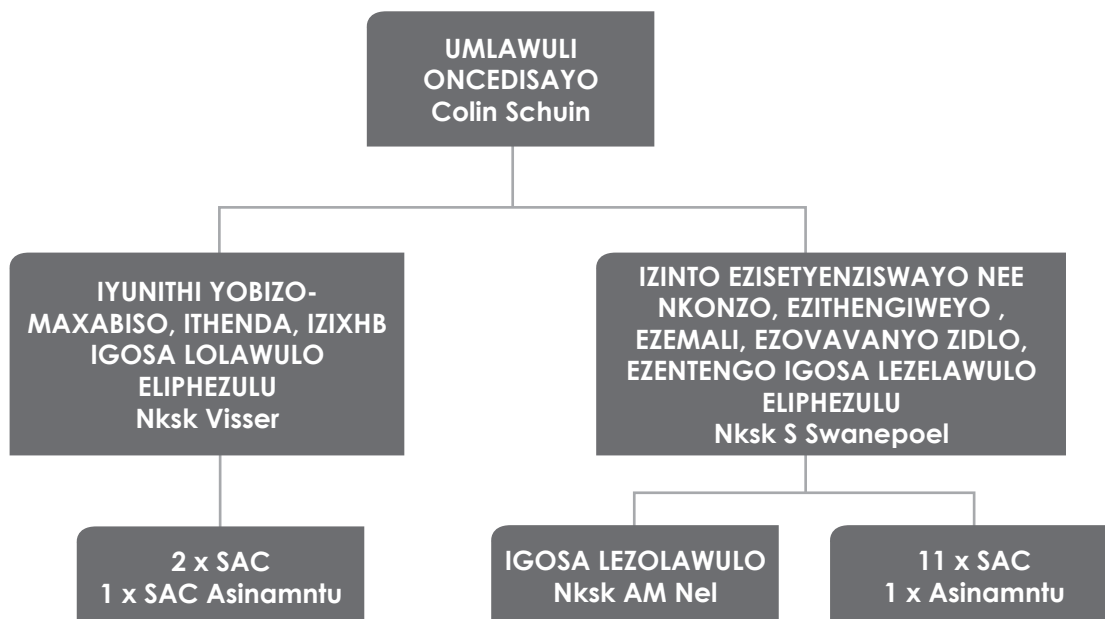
UMLAWULI ONCEDISAYO
Colin Schuin

IYUNITHI YOBIZO-MAXABISO, ITHENDA, IZIXHB IGOSA LOLAWULO ELIPHEZULU
Nksk Visser

IZINTO EZISETYENZISWAYO NEE NKONZO, EZITHENGIWEYO , EZEMALI, EZOVAVANYO ZIDLO, EZENTENGO IGOSA LEZELAWULO ELIPHEZULU
Nksk S Swanepoel

2 x SAC
1 x SAC Asinamntu

IGOSA LEZOLAWULO
Nksk AM Nel

11 x SAC
1 x Asinamntu